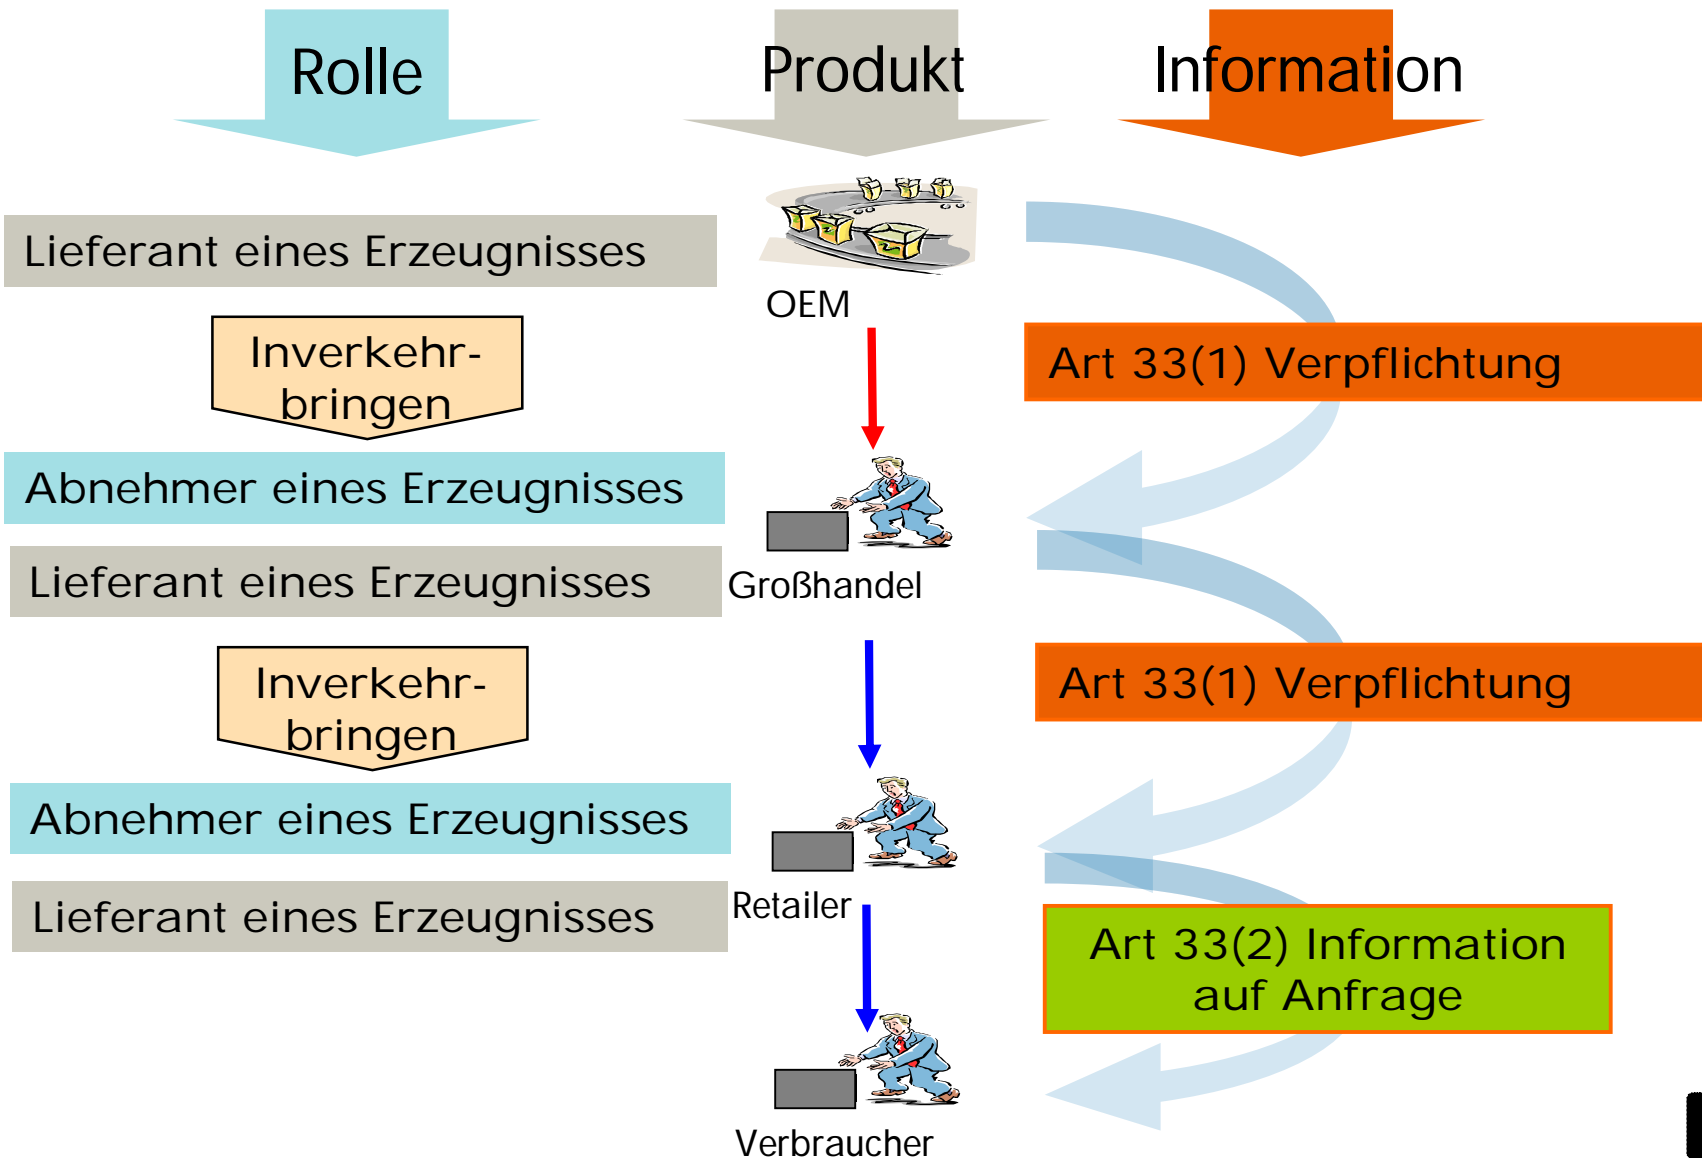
Rolle

Produkt

Information

Lieferant eines Erzeugnisses

OEM

Inverkehrbringen

Art 33(1) Verpflichtung

Abnehmer eines Erzeugnisses

Lieferant eines Erzeugnisses

Großhandel

Inverkehrbringen

Art 33(1) Verpflichtung

Abnehmer eines Erzeugnisses

Lieferant eines Erzeugnisses

Retailer

Art 33(2) Information auf Anfrage

Verbraucher